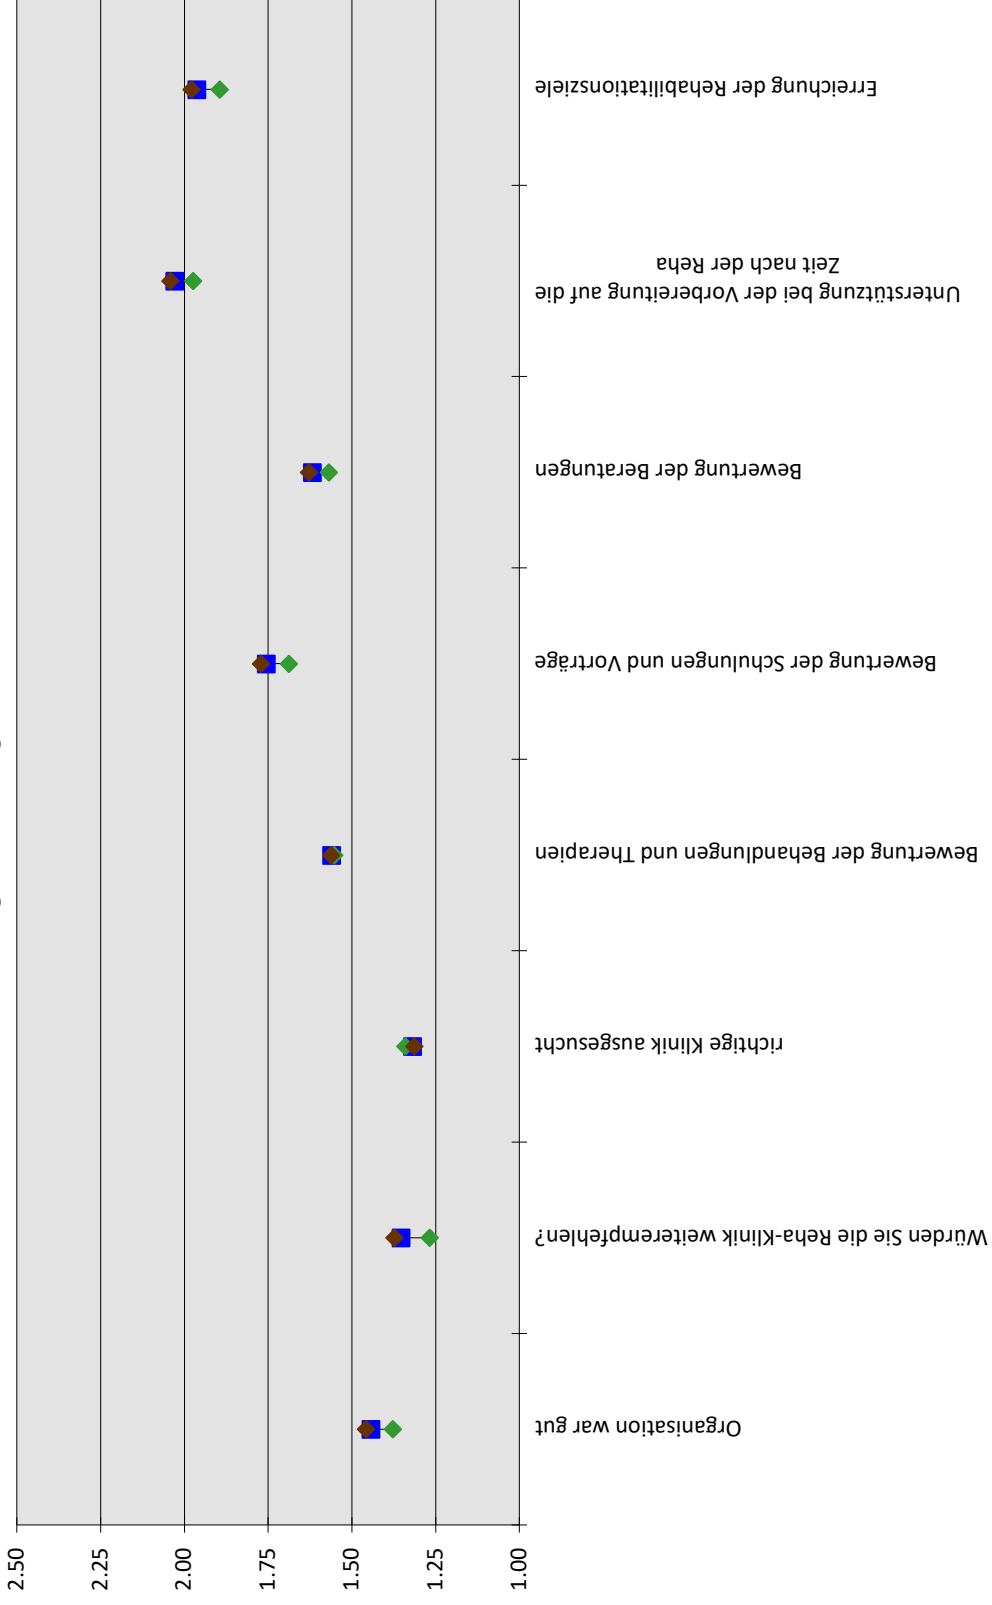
Erreichung der Rehabilitationsziele

Unterstützung bei der Vorbereitung auf die Zeit nach der Reha

Bewertung der Beratungen

Bewertung der Schulungen und Vorträge

Bewertung der Behandlungen und Therapien

richtige Klinik ausgesucht

Würden Sie die Reha-Klinik weiterempfehlen?

Organisation war gut

2.50
2.25
2.00
1.75
1.50
1.25
1.00